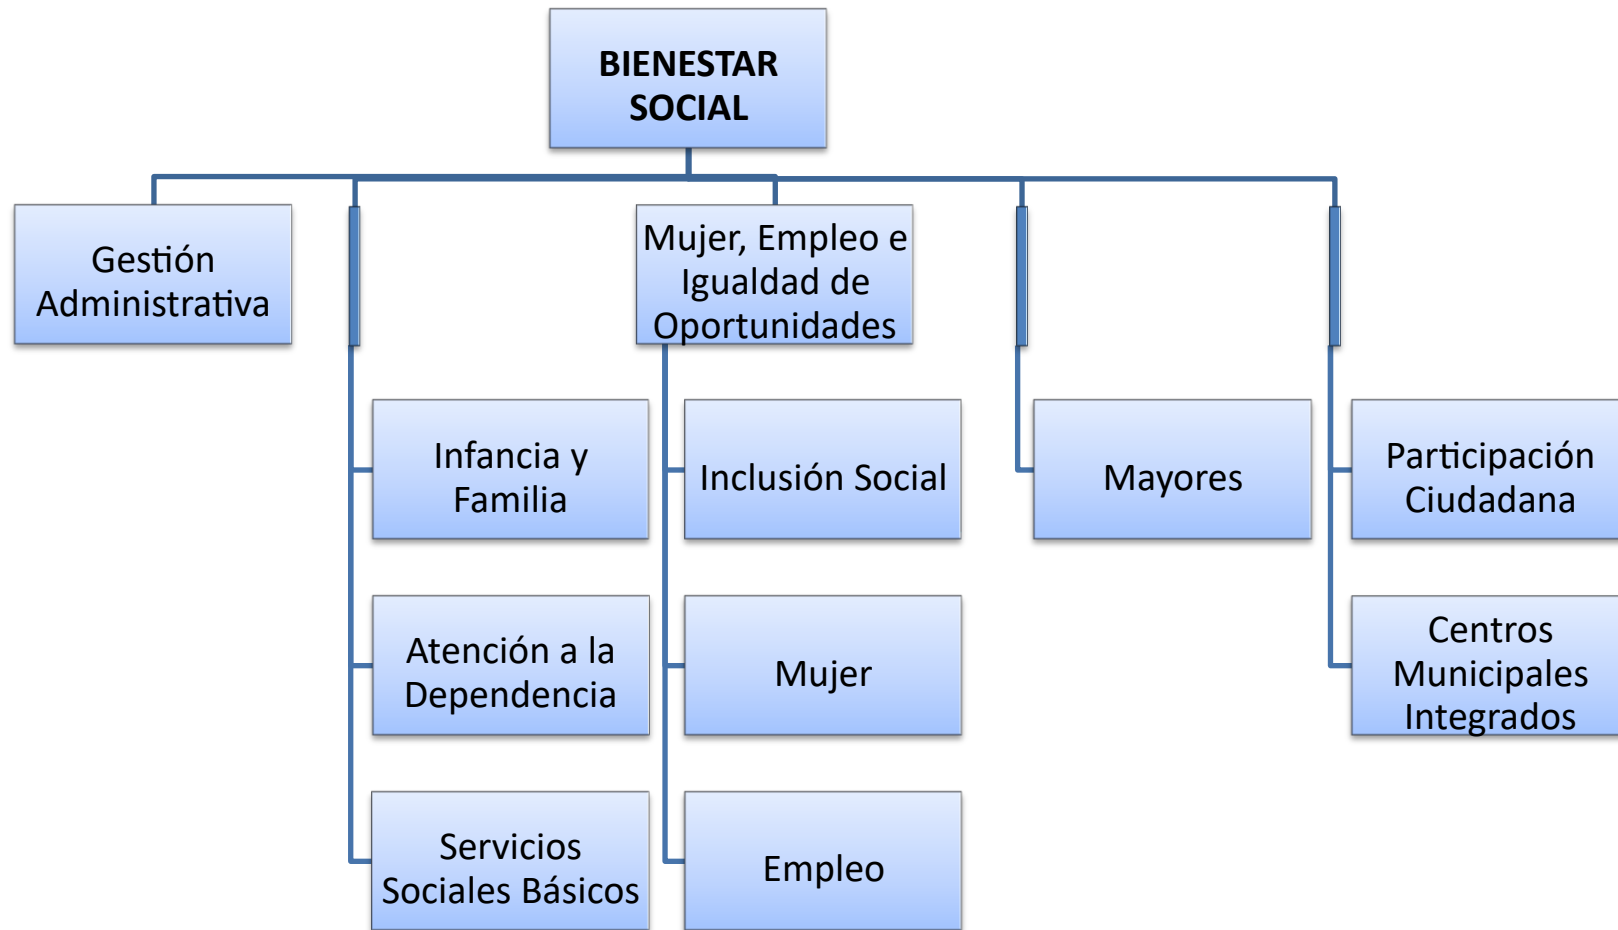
BIENESTAR SOCIAL

Gestión Administrativa

Mujer, Empleo e Igualdad de Oportunidades

Infancia y Familia

Atención a la Dependencia

Servicios Sociales Básicos

Inclusión Social

Mujer

Empleo

Mayores

Participación Ciudadana

Centros Municipales Integrados